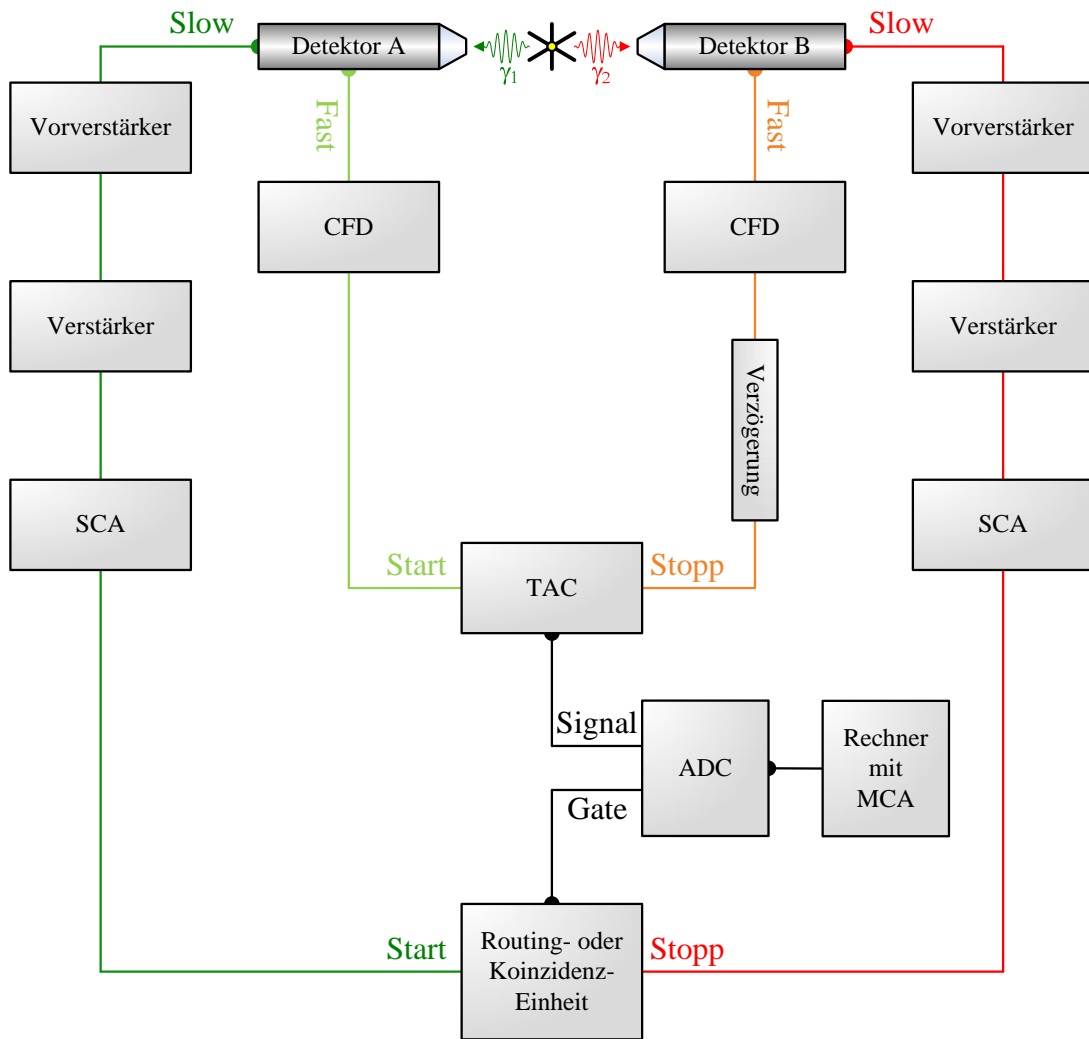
Slow

Detektor A

$\gamma_1$

$\gamma_2$

Detektor B

Slow

Vorverstärker

Fast

Fast

Vorverstärker

CFD

CFD

Verstärker

Verstärker

Verzögerung

SCA

SCA

Start

TAC

Stopp

Signal

ADC

Rechner mit MCA

Gate

Start

Routing- oder Koinzidenz-Einheit

Stopp